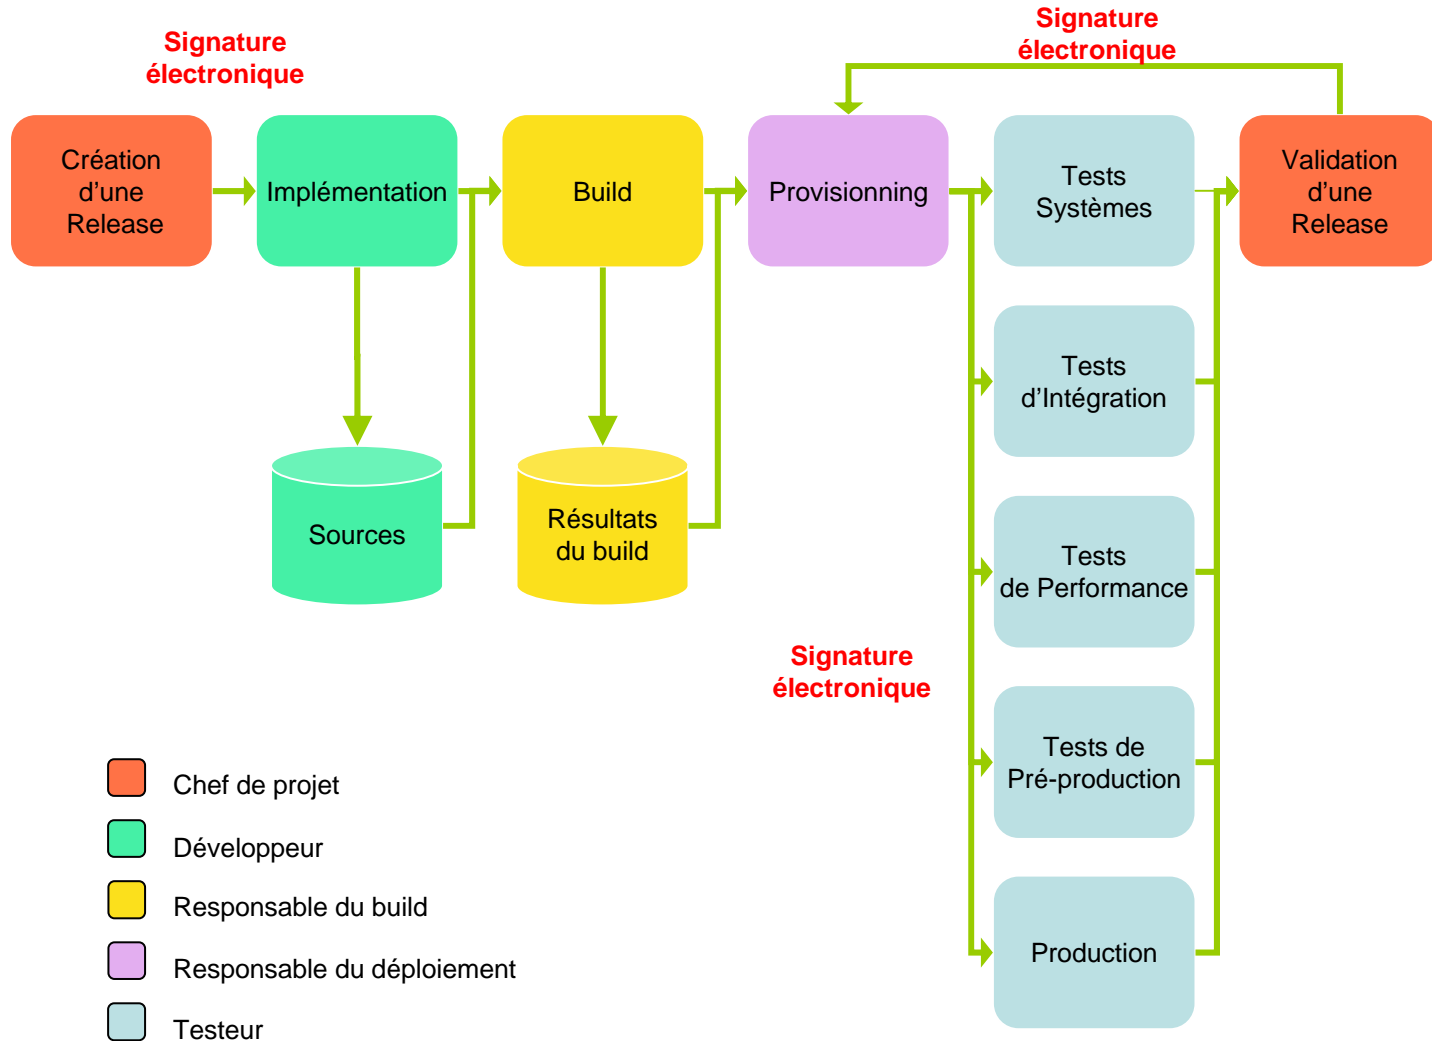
Signature électronique

Signature électronique

Création d'une Release

Implémentation

Build

Provisionning

Tests Systèmes

Validation d'une Release

Tests d'Intégration

Sources

Résultats du build

Tests de Performance

Signature électronique

Tests de Pré-production

Production

Chef de projet

Développeur

Responsable du build

Responsable du déploiement

Testeur